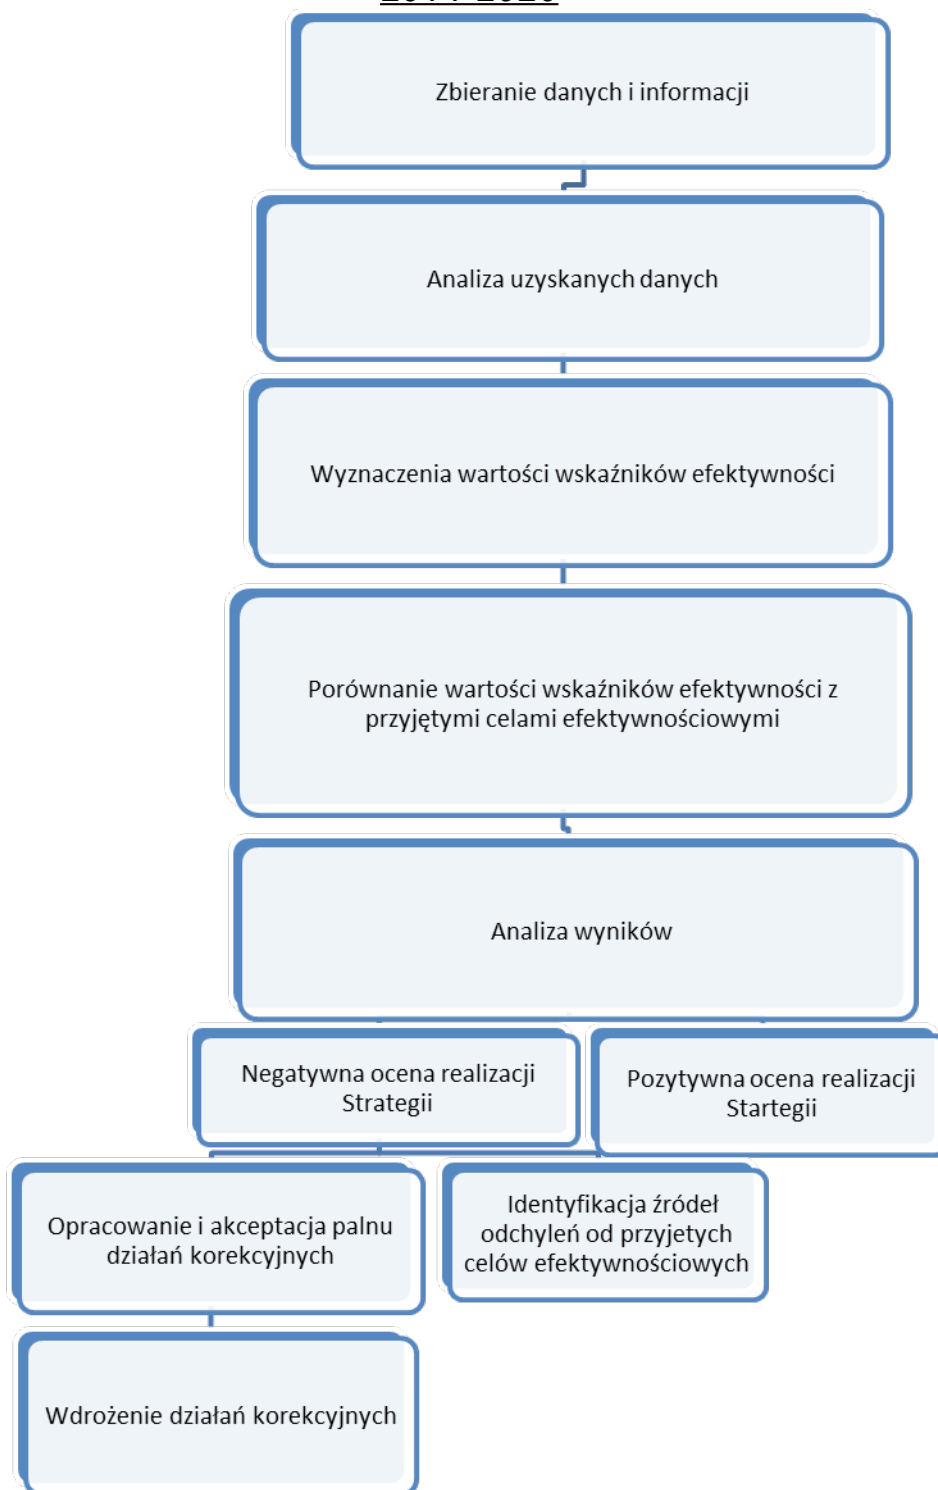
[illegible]

Zbieranie danych i informacji

Analiza uzyskanych danych

Wyznaczenia wartości wskaźników efektywności

Porównanie wartości wskaźników efektywności z przyjętymi celami efektywnościowymi

Analiza wyników

Negatywna ocena realizacji Strategii

Pozytywna ocena realizacji Startegii

Opracowanie i akceptacja palnu działań korekcyjnych

Identyfikacja źródeł odchyleń od przyjetych celów efektywnościowych

Wdrożenie działań korekcyjnych